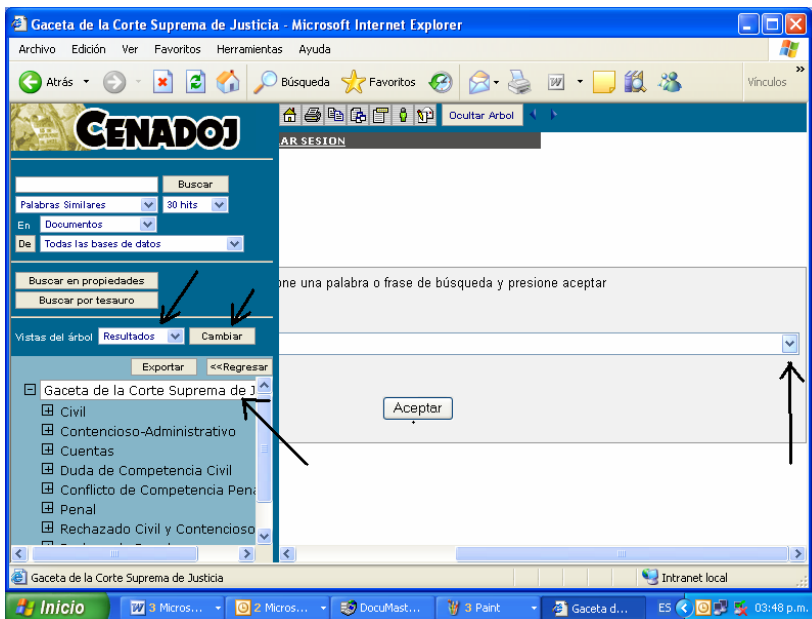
Gaceta de la Corte Suprema de Justicia - Microsoft Internet Explorer

Archivo Edición Ver Favoritos Herramientas Ayuda

Atrás Búsqueda Favoritos Vínculos

CENADOJ

Ocultar Arbol

AR SESION

Buscar

Palabras Similares 30 hits

En Documentos

De Todas las bases de datos

Buscar en propiedades

Buscar por tesauro

Vistas del árbol Resultados Cambiar

Exportar <<Regresar

Gaceta de la Corte Suprema de J

Civil

Contencioso-Administrativo

Cuentas

Duda de Competencia Civil

Conflicto de Competencia Pena

Penal

Rechazado Civil y Contencioso

one una palabra o frase de búsqueda y presione aceptar

Aceptar

Gaceta de la Corte Suprema de Justicia

Intranet local

Inicio 3 Micros... 2 Micros... DocuMast... 3 Paint Gaceta d... ES 03:48 p.m.